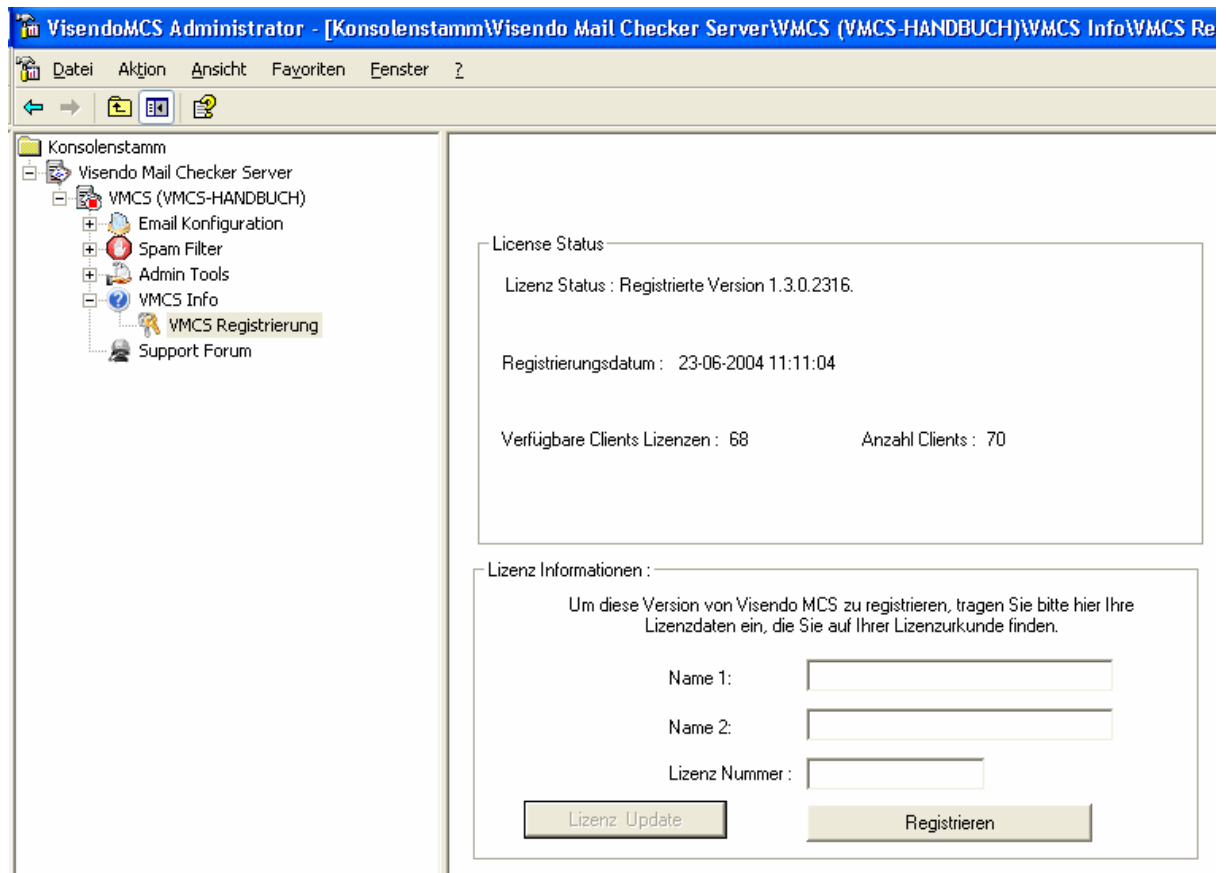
VisendoMCS Administrator - [Konsolenstamm\Visendo Mail Checker Server\VMCS (VMCS-HANDBUCH)\VMCS Info\VMCS Re

Datei Aktion Ansicht Favoriten Fenster ?

Konsolenstamm
Visendo Mail Checker Server
VMCS (VMCS-HANDBUCH)
Email Konfiguration
Spam Filter
Admin Tools
VMCS Info
VMCS Registrierung
Support Forum

License Status

Lizenz Status : Registrierte Version 1.3.0.2316.

Registrierungsdatum : 23-06-2004 11:11:04

Verfügbare Clients Lizenzen : 68

Anzahl Clients : 70

Lizenz Informationen :

Um diese Version von Visendo MCS zu registrieren, tragen Sie bitte hier Ihre Lizenzdaten ein, die Sie auf Ihrer Lizenzurkunde finden.

Name 1:

Name 2:

Lizenz Nummer :

Lizenz Update

Registrieren